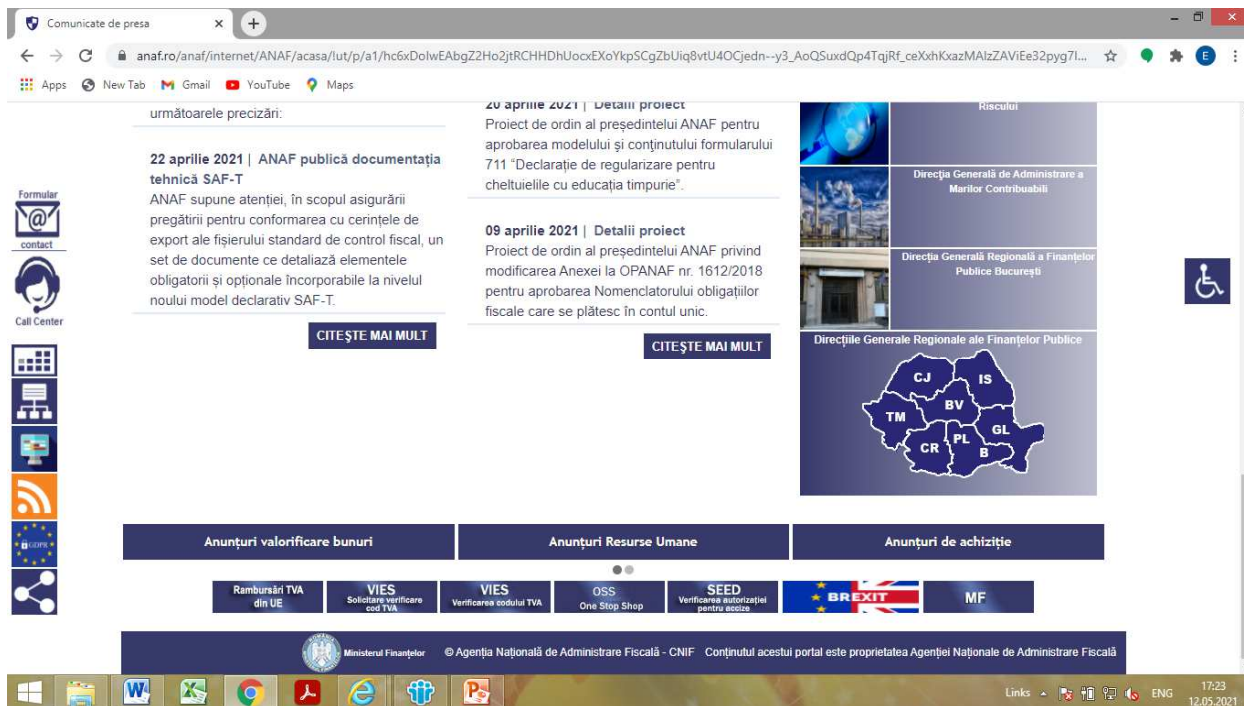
Comunicate de presa ×

anaf.ro/anaf/internet/ANAF/acasa/!ut/p/a1/hc6xDolwEAbgZ2Ho2jtRCHHDhUocxEXoYkpSCgZbUiq8vtU4OCjedn--y3_AoQSuxdQp4TqjRf_ceXxhKxazMAlzZAViEe32pyg7I...

Apps New Tab Gmail YouTube Maps

următoarele precizări:

22 aprilie 2021 | ANAF publică documentația tehnică SAF-T
ANAF supune atenției, în scopul asigurării pregătirii pentru conformarea cu cerințele de export ale fișierului standard de control fiscal, un set de documente ce detaliază elementele obligatorii și opționale încorporabile la nivelul noului model declarativ SAF-T.

CITEȘTE MAI MULT

20 aprilie 2021 | Detalii proiect
Proiect de ordin al președintelui ANAF pentru aprobarea modelului și conținutului formularului 711 "Declarație de regularizare pentru cheltuielile cu educația timpurie".

09 aprilie 2021 | Detalii proiect
Proiect de ordin al președintelui ANAF privind modificarea Anexei la OPANAF nr. 1612/2018 pentru aprobarea Nomenclatorului obligațiilor fiscale care se plătesc în contul unic.

CITEȘTE MAI MULT

Riscului

Direcția Generală de Administrare a Marilor Contribuabili

Direcția Generală Regională a Finanțelor Publice București

Direcțiile Generale Regionale ale Finanțelor Publice

CJ IS BV TM PL GL CR B

Formular contact

Call Center

GDPR

Anunțuri valorificare bunuri | Anunțuri Resurse Umane | Anunțuri de achiziție

Rambursări TVA din UE | VIES Solicitare verificare cod TVA | VIES Verificarea codului TVA | OSS One Stop Shop | SEED Verificarea autorizației pentru accize | BREXIT | MF

Ministerul Finanțelor © Agenția Națională de Administrare Fiscală - CNIF Conținutul acestui portal este proprietatea Agenției Naționale de Administrare Fiscală

Links ENG 17:23 12.05.2021